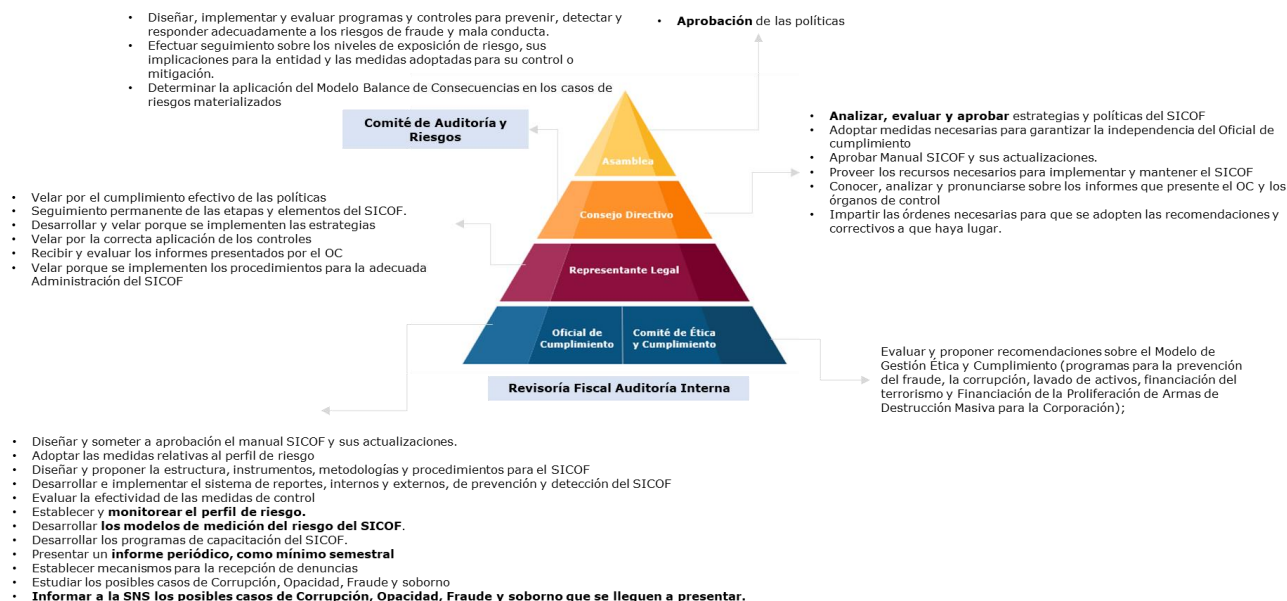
- Diseñar, implementar y evaluar programas y controles para prevenir, detectar y responder adecuadamente a los riesgos de fraude y mala conducta.
- Efectuar seguimiento sobre los niveles de exposición de riesgo, sus implicaciones para la entidad y las medidas adoptadas para su control o mitigación.
- Determinar la aplicación del Modelo Balance de Consecuencias en los casos de riesgos materializados

- **Aprobación** de las políticas

Comité de Auditoría y Riesgos

Asamblea

- **Analizar, evaluar y aprobar** estrategias y políticas del SICOF
- Adoptar medidas necesarias para garantizar la independencia del Oficial de cumplimiento
- Aprobar Manual SICOF y sus actualizaciones.
- Proveer los recursos necesarios para implementar y mantener el SICOF
- Conocer, analizar y pronunciarse sobre los informes que presente el OC y los órganos de control
- Impartir las órdenes necesarias para que se adopten las recomendaciones y correctivos a que haya lugar.

- Velar por el cumplimiento efectivo de las políticas
- Seguimiento permanente de las etapas y elementos del SICOF.
- Desarrollar y velar porque se implementen las estrategias
- Velar por la correcta aplicación de los controles
- Recibir y evaluar los informes presentados por el OC
- Velar porque se implementen los procedimientos para la adecuada Administración del SICOF

Consejo Directivo

Representante Legal

Oficial de Cumplimiento

Comité de Ética y Cumplimiento

Revisoría Fiscal Auditoría Interna

Evaluar y proponer recomendaciones sobre el Modelo de Gestión Ética y Cumplimiento (programas para la prevención del fraude, la corrupción, lavado de activos, financiación del terrorismo y Financiación de la Proliferación de Armas de Destrucción Masiva para la Corporación);

- Diseñar y someter a aprobación el manual SICOF y sus actualizaciones.
- Adoptar las medidas relativas al perfil de riesgo
- Diseñar y proponer la estructura, instrumentos, metodologías y procedimientos para el SICOF
- Desarrollar e implementar el sistema de reportes, internos y externos, de prevención y detección del SICOF
- Evaluar la efectividad de las medidas de control
- Establecer y **monitorear el perfil de riesgo.**
- Desarrollar **los modelos de medición del riesgo del SICOF**.
- Desarrollar los programas de capacitación del SICOF.
- Presentar un **informe periódico, como mínimo semestral**
- Establecer mecanismos para la recepción de denuncias
- Estudiar los posibles casos de Corrupción, Opacidad, Fraude y soborno
- **Informar a la SNS los posibles casos de Corrupción, Opacidad, Fraude y soborno que se lleguen a presentar.**